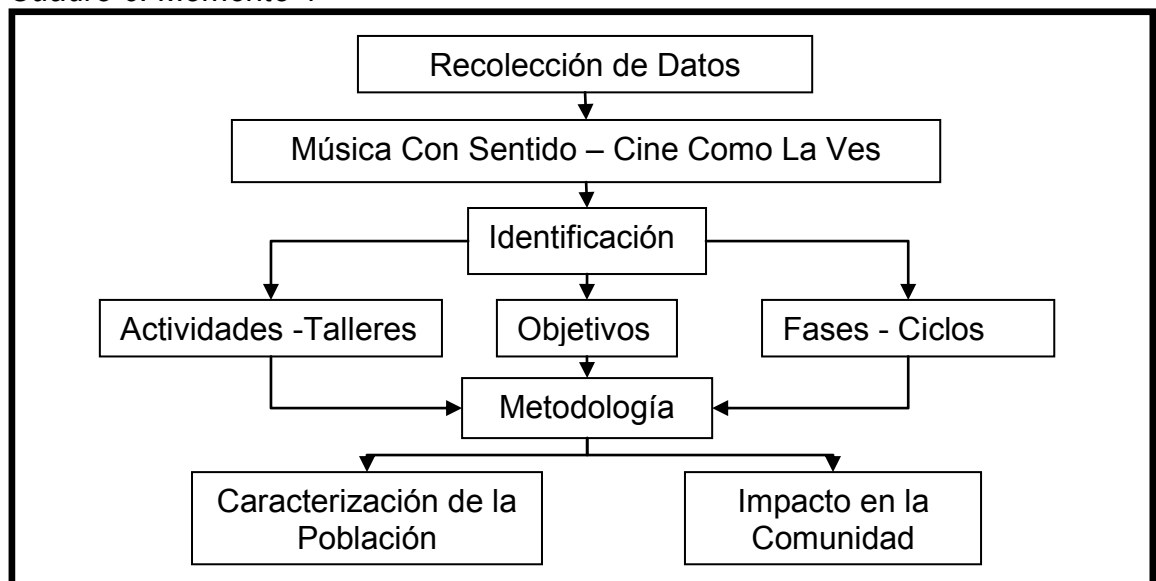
Cuadro 3. Momento 1

Recolección de Datos

Música Con Sentido – Cine Como La Ves

Identificación

Actividades -Talleres

Objetivos

Fases - Ciclos

Metodología

Caracterización de la Población

Impacto en la Comunidad